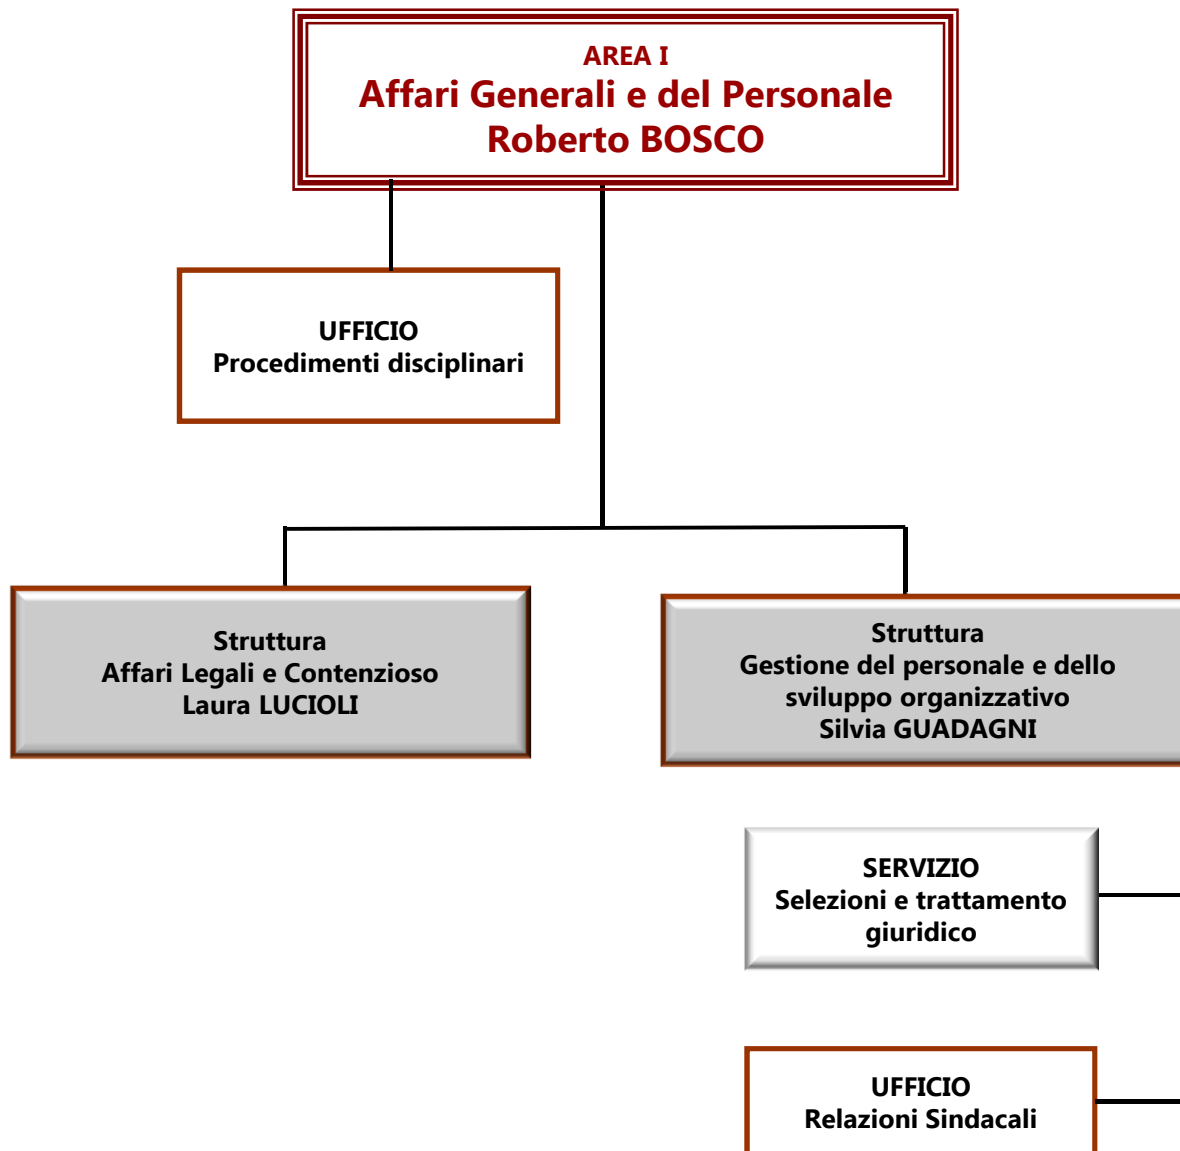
AREA I
Affari Generali e del Personale
Roberto BOSCO

UFFICIO
Procedimenti disciplinari

Struttura
Affari Legali e Contenzioso
Laura LUCIOLI

Struttura
Gestione del personale e dello sviluppo organizzativo
Silvia GUADAGNI

SERVIZIO
Selezioni e trattamento giuridico

UFFICIO
Relazioni Sindacali